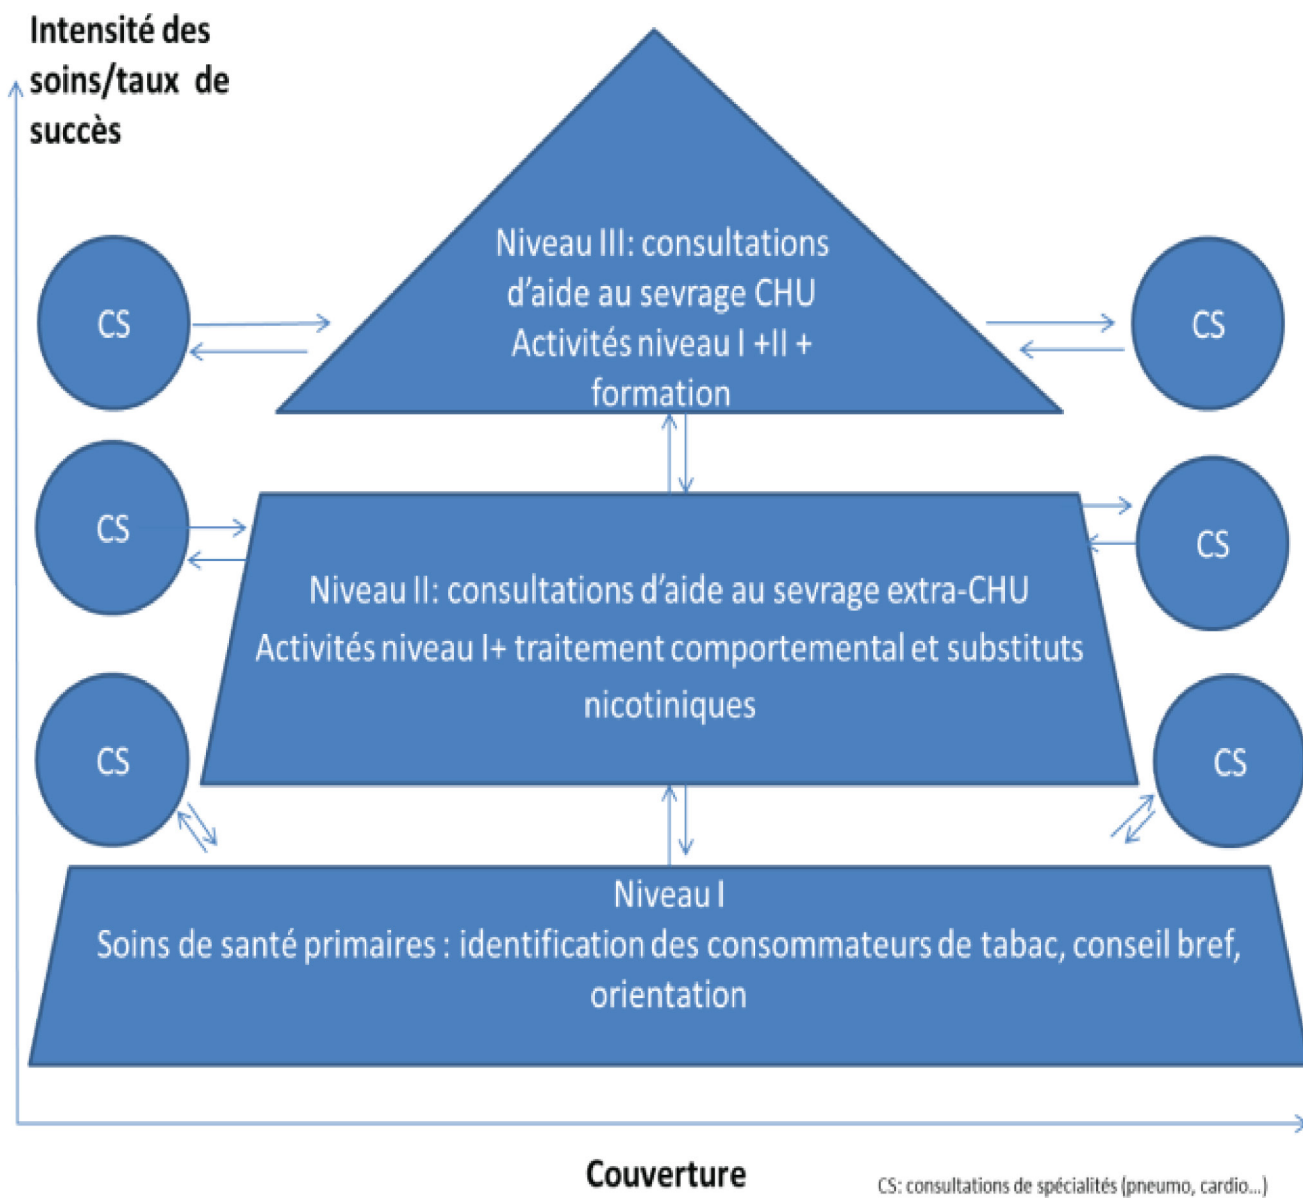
Intensité des soins/taux de succès

CS

Niveau III: consultations d'aide au sevrage CHU
Activités niveau I +II + formation

CS

CS

CS

Niveau II: consultations d'aide au sevrage extra-CHU
Activités niveau I+ traitement comportemental et substituts nicotiniques

CS

CS

Niveau I
Soins de santé primaires : identification des consommateurs de tabac, conseil bref, orientation

Couverture

CS: consultations de spécialités (pneumo, cardio...)